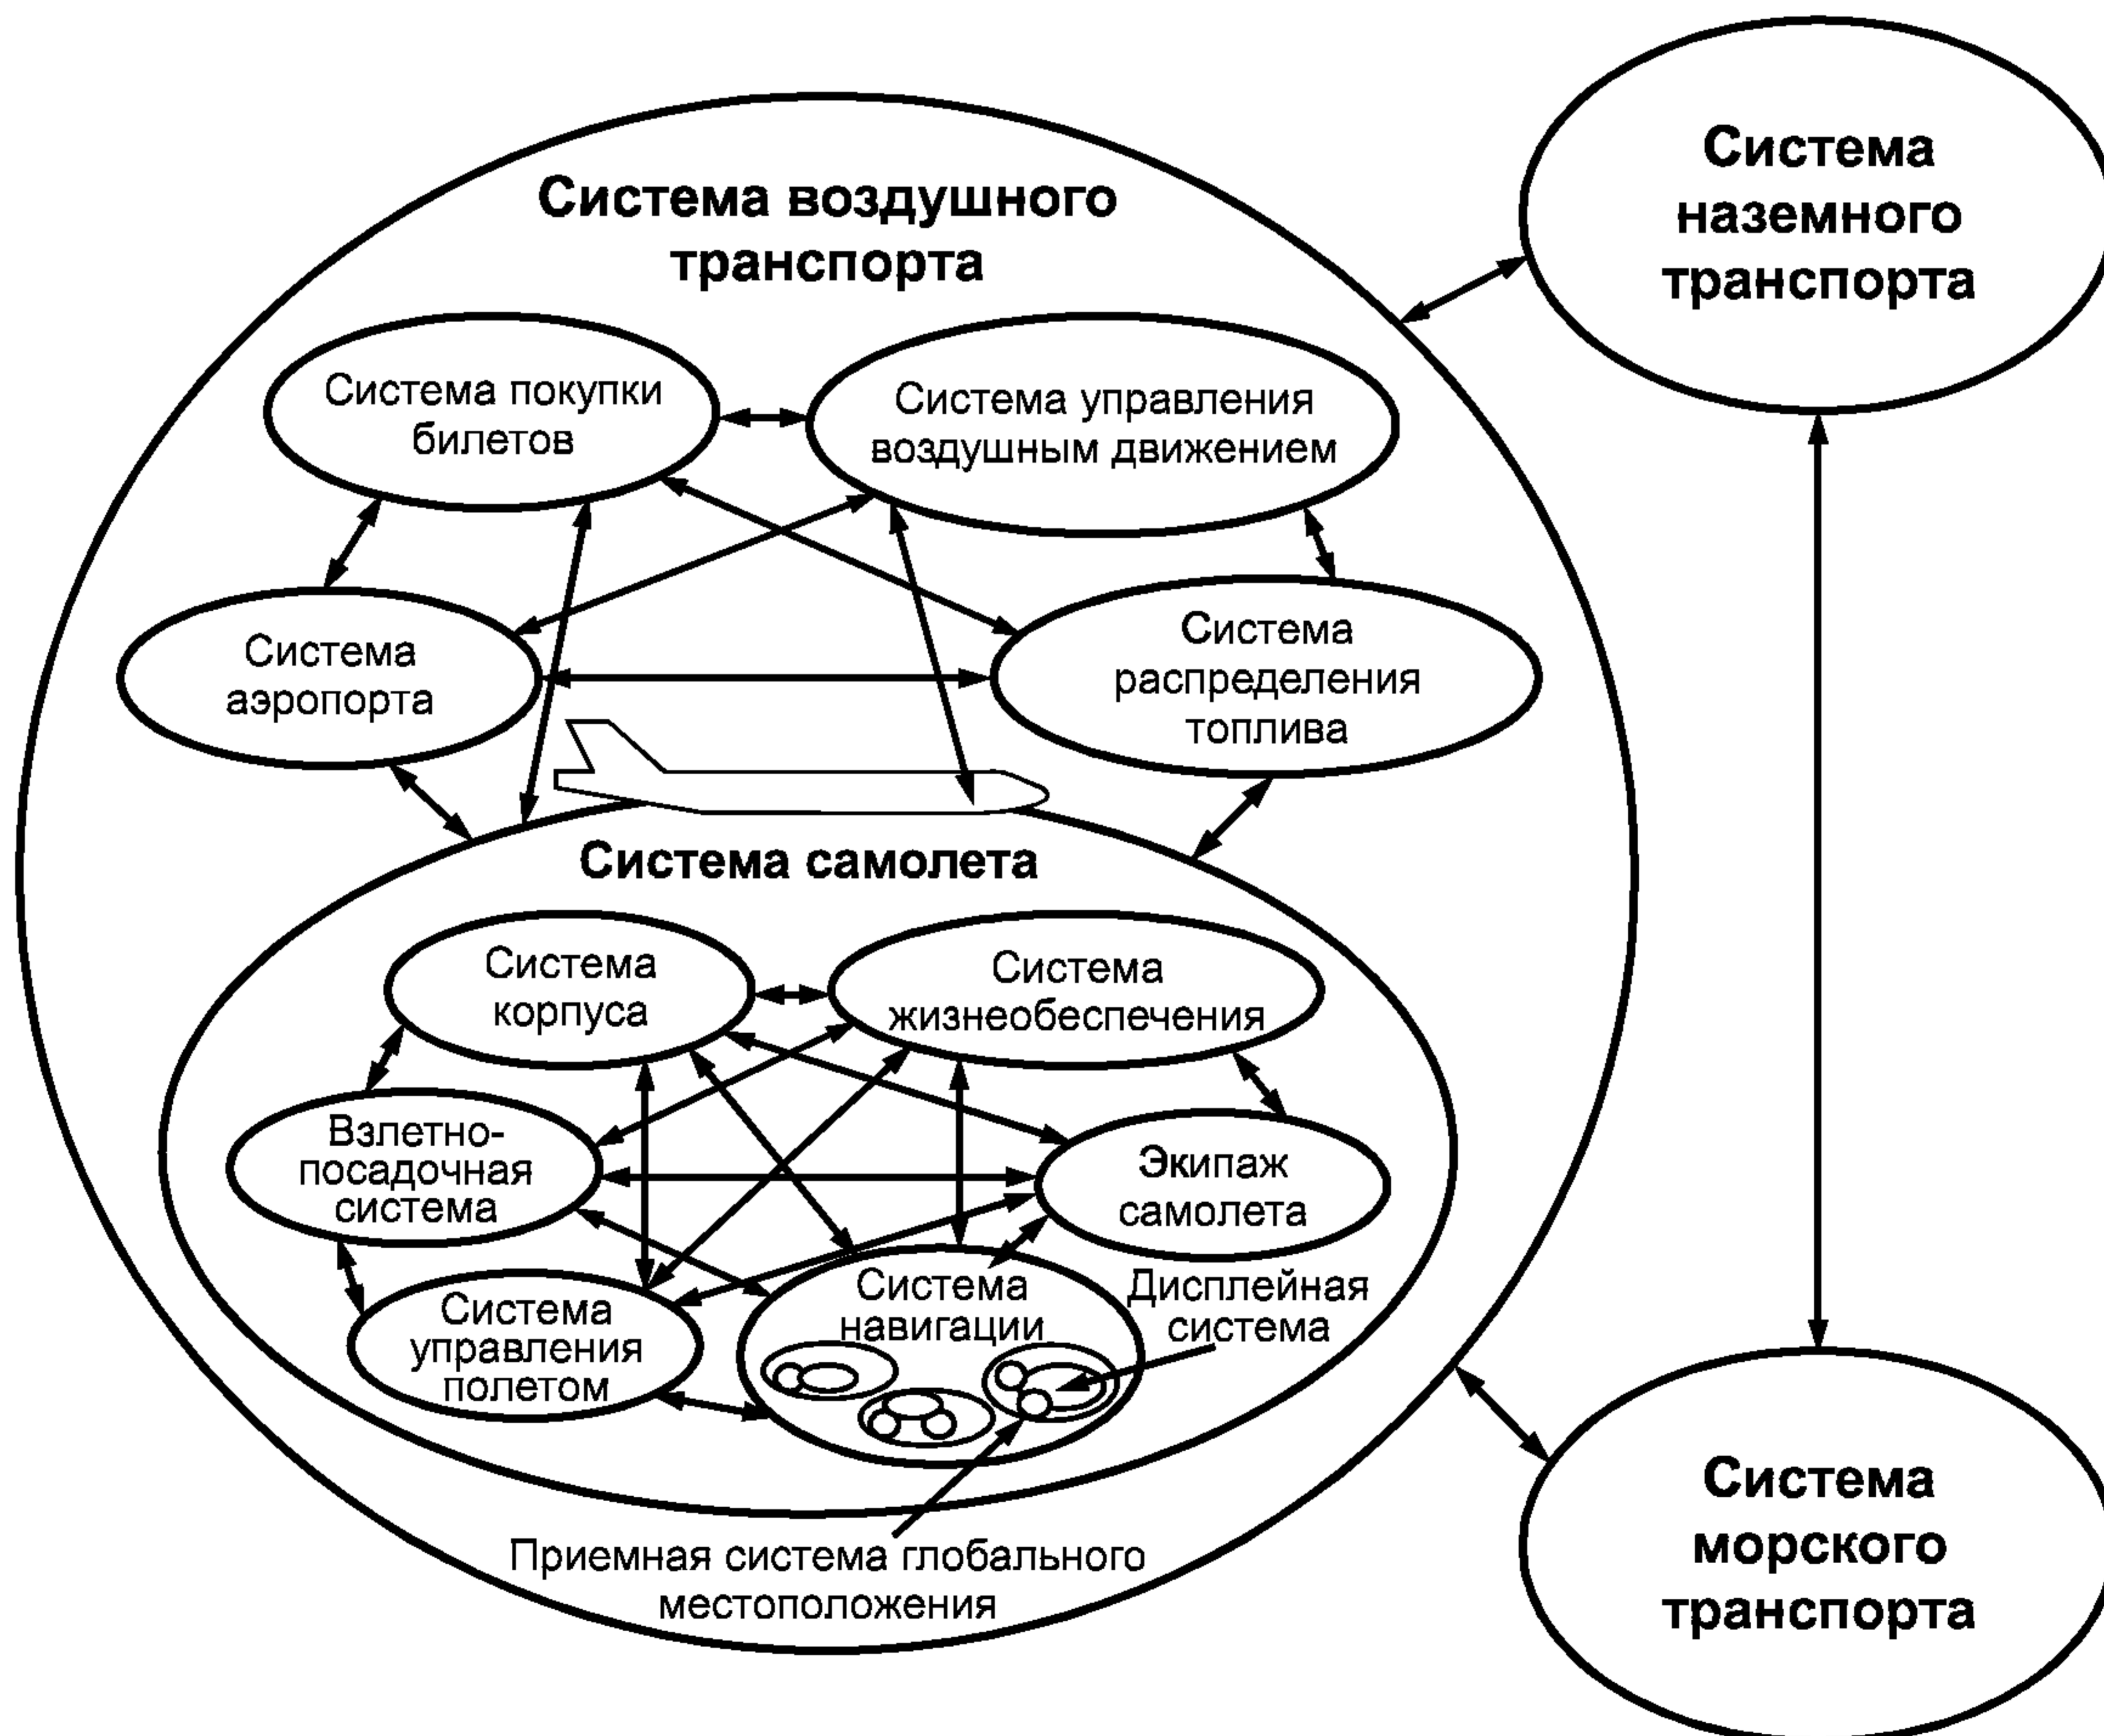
Система воздушного транспорта

Система наземного транспорта

Система покупки билетов

Система управления воздушным движением

Система аэропорта

Система распределения топлива

Система самолета

Система корпуса

Система жизнеобеспечения

Взлетно-посадочная система

Экипаж самолета

Система управления полетом

Система навигации

Дисплейная система

Приемная система глобального местоположения

Система морского транспорта